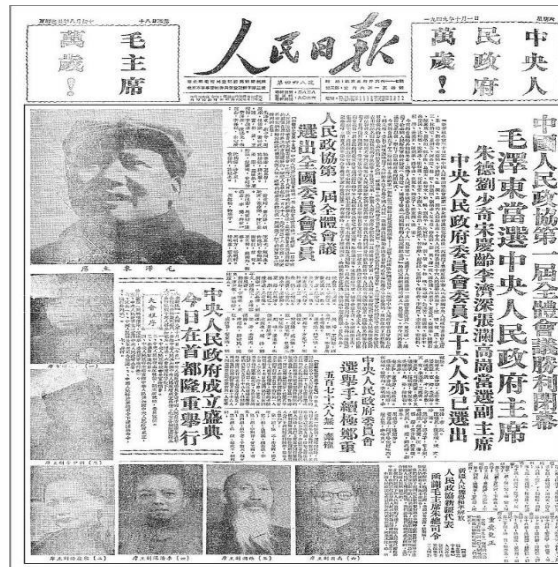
毛主席
萬歲!

人民日報

中央人民政府
萬歲!

一九四九年十月一日

中國人民政協第一屆全體會議勝利閉幕
毛澤東當選中央人民政府主席
朱德劉少奇宋慶齡李濟深張瀾高崗當選副主席
中央人民政府委員會委員五十六人亦已選出

人民政協第一屆全體會議
選出全國委員會委員

中央人民政府成立盛典
今日在首都隆重舉行

中央人民政府委員會
選舉手續極鄭重

毛澤東主席

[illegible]